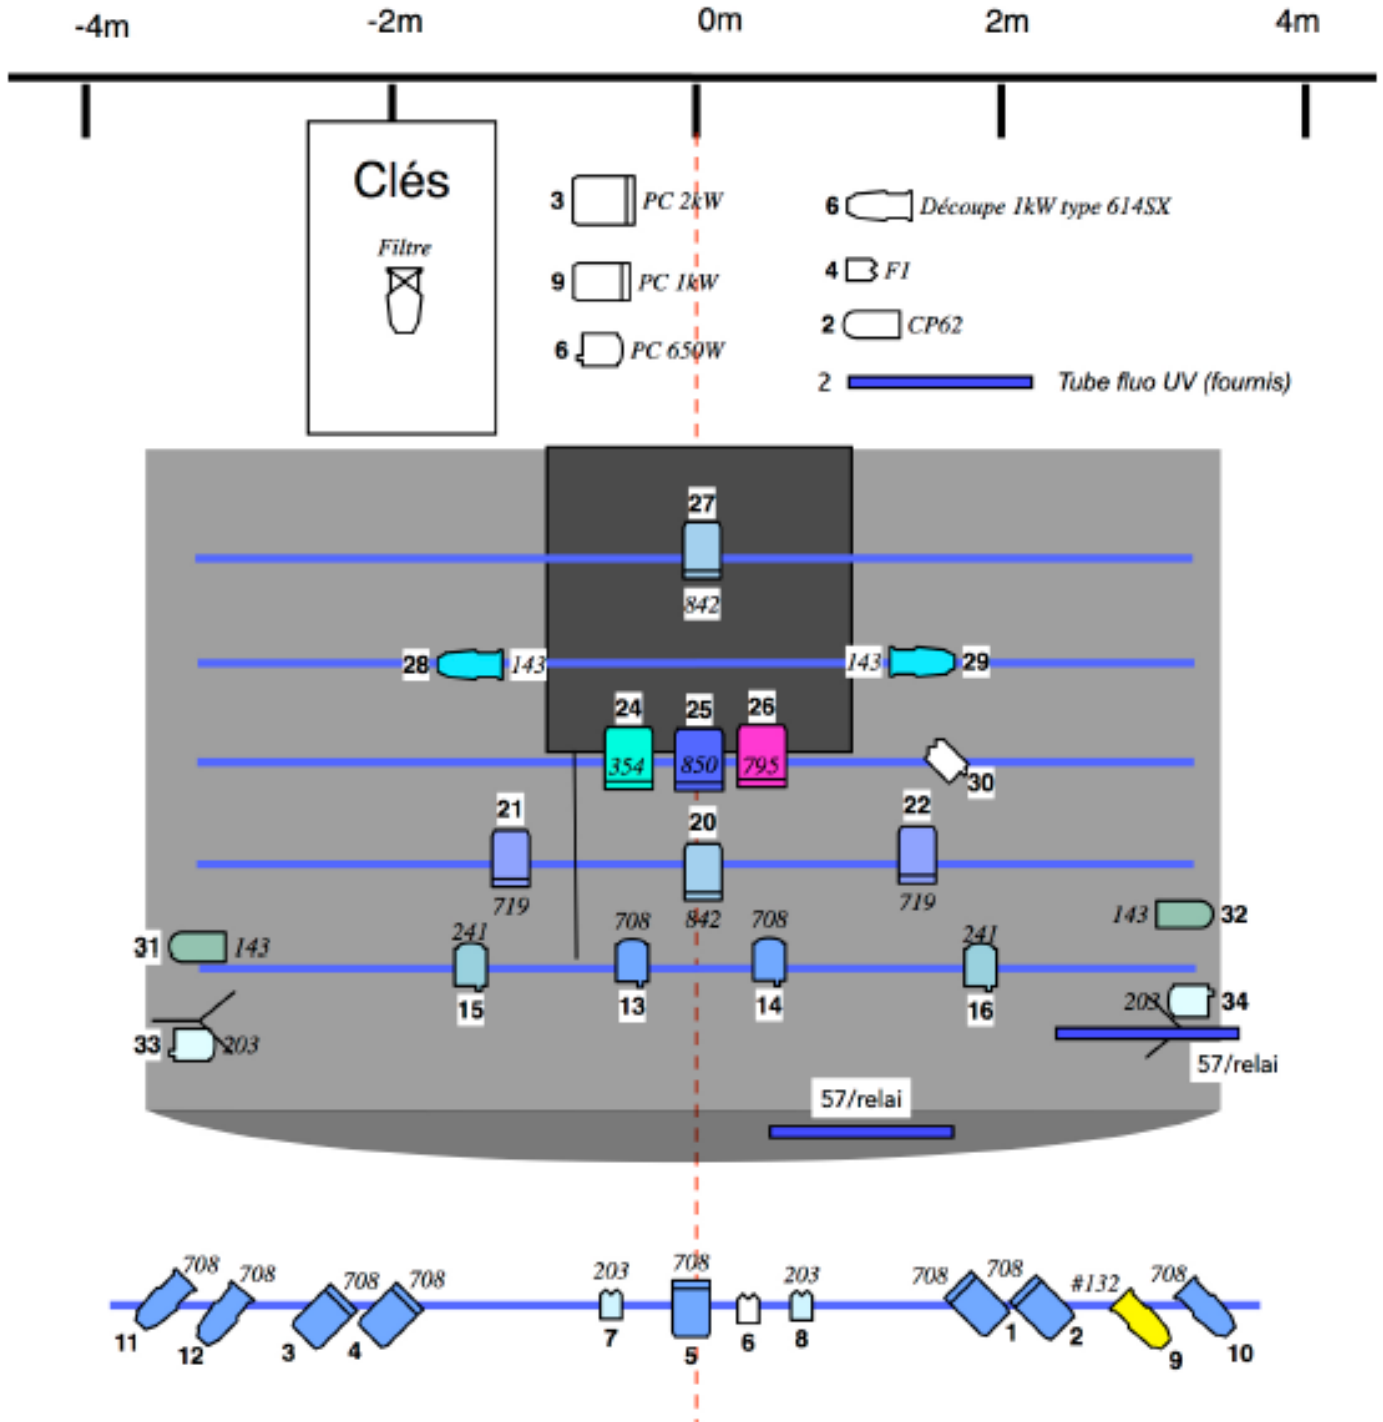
-4m -2m 0m 2m 4m

Clés

Filtre

3 PC 2kW

9 PC 1kW

6 PC 650W

6 Découpe 1kW type 614SX

4 F1

2 CP62

2 Tube fluo UV (fournis)

27
842

28 143 143 29

24 25 26
354 850 795

30

21 20 22

719 842 719

708 708

31 143

241 241

143 32

15 13 14 16

203 34

33 203

57/relai

57/relai

708 708 708 708 203 708 203 708 708 #132 708

11 12 3 4 7 5 6 8 1 2 9 10